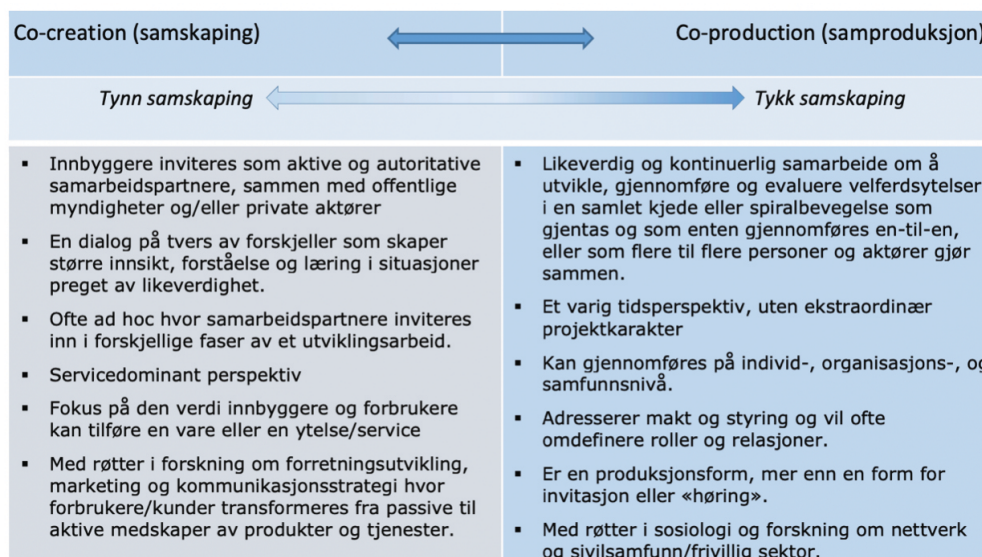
Co-creation (samskaping)

Co-production (samproduksjon

Tynn samskaping

Tykk samskaping

- Innbyggere inviteres som aktive og autoritative samarbeidspartnere, sammen med offentlige myndigheter og/eller private aktører
- En dialog på tvers av forskjeller som skaper større innsikt, forståelse og læring i situasjoner preget av likeverdighet.
- Ofte ad hoc hvor samarbeidspartnere inviteres inn i forskjellige faser av et utviklingsarbeid.
- Servicedominant perspektiv
- Fokus på den verdi innbyggere og forbrukere kan tilføre en vare eller en ytelse/service
- Med røtter i forskning om forretningsutvikling, marketing og kommunikasjonsstrategi hvor forbrukere/kunder transformeres fra passive til aktive medskaper av produkter og tjenester.

- Likeverdig og kontinuerlig samarbeide om å utvikle, gjennomføre og evaluere velferdsytelser i en samlet kjede eller spiralbevegelse som gjentas og som enten gjennomføres en-til-en, eller som flere til flere personer og aktører gjør sammen.
- Et varig tidsperspektiv, uten ekstraordinær projektkarakter
- Kan gjennomføres på individ-, organisasjons-, og samfunnsnivå.
- Adresserer makt og styring og vil ofte omdefinere roller og relasjoner.
- Er en produksjonsform, mer enn en form for invitasjon eller «høring».
- Med røtter i sosiologi og forskning om nettverk og sivilsamfunn/frivillig sektor.